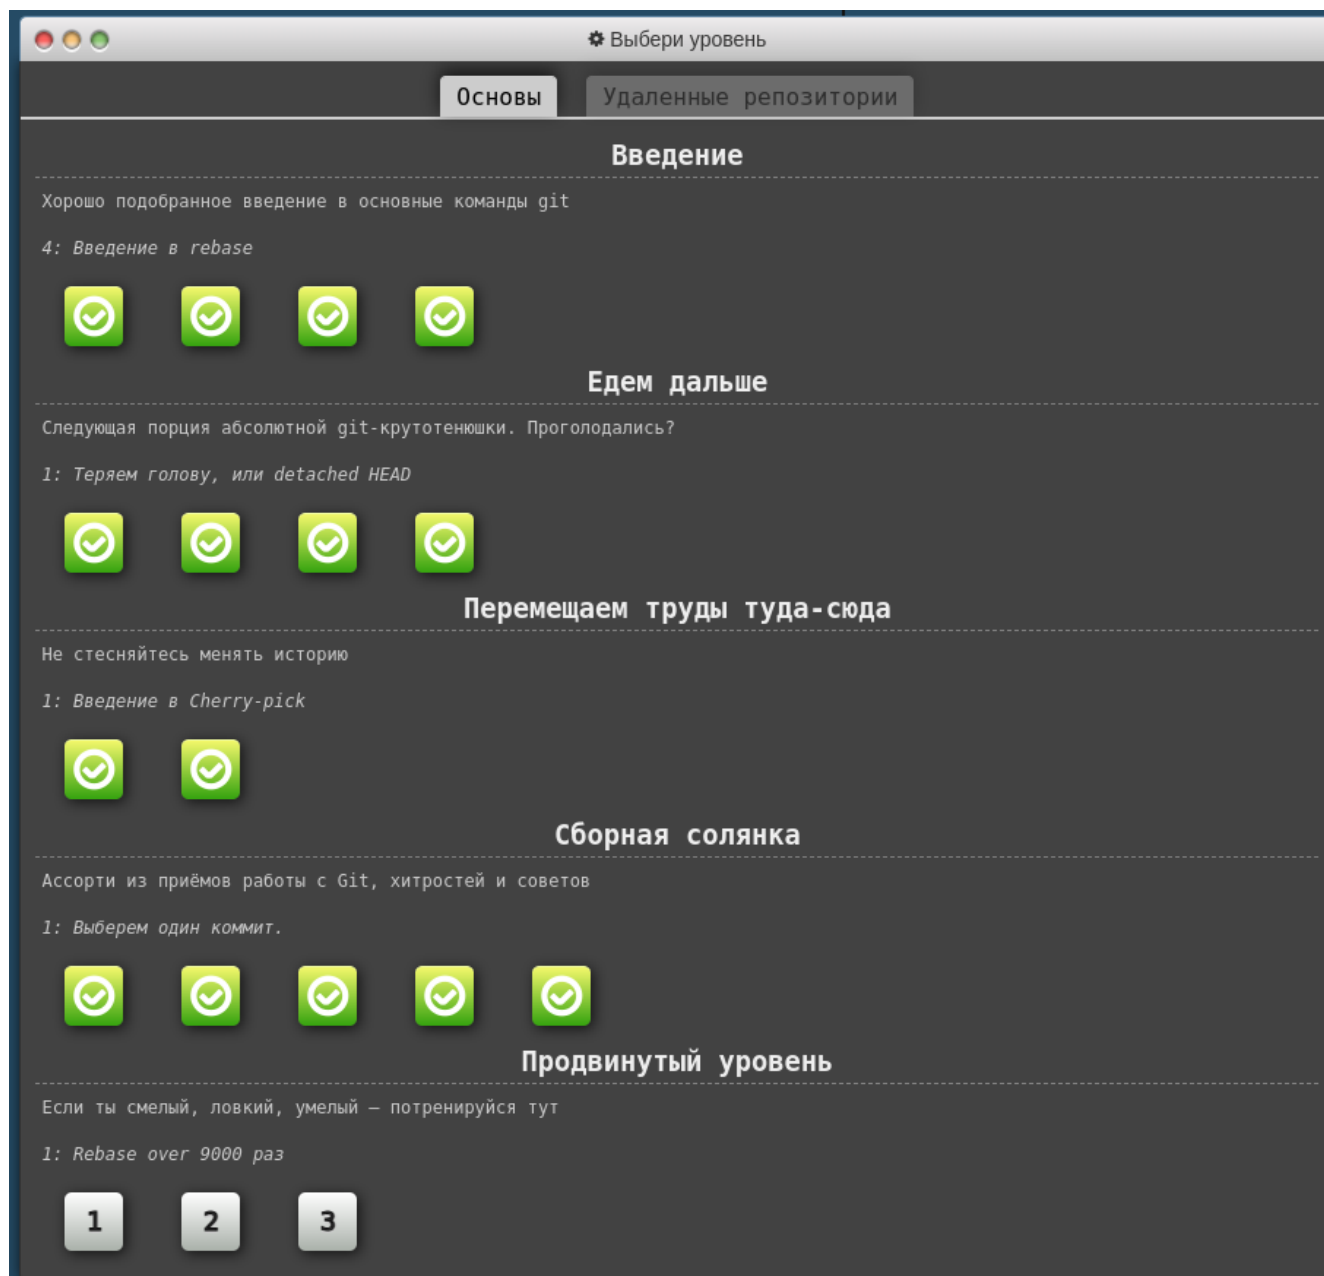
Выбери уровень

Основы | Удаленные репозитории

Введение

Хорошо подобранное введение в основные команды git

4: Введение в rebase

Едем дальше

Следующая порция абсолютной git-крутотенюшки. Проголодались?

1: Теряем голову, или detached HEAD

Перемещаем труды туда-сюда

Не стесняйтесь менять историю

1: Введение в Cherry-pick

Сборная солянка

Ассорти из приёмов работы с Git, хитростей и советов

1: Выберем один коммит.

Продвинутый уровень

Если ты смелый, ловкий, умелый — потренируйся тут

1: Rebase over 9000 раз

1 2 3